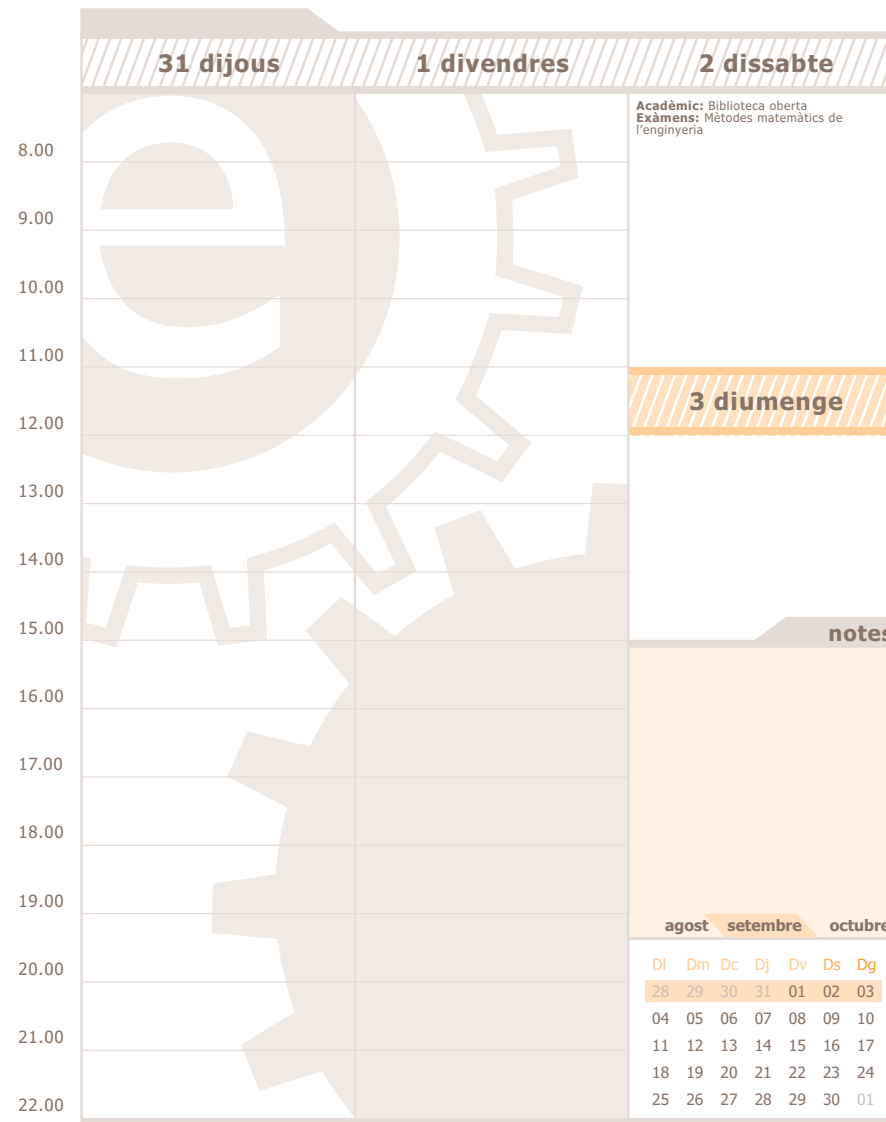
31 dijous
1 divendres
2 dissabte

8.00
9.00
10.00
11.00
12.00
13.00
14.00
15.00
16.00
17.00
18.00
19.00
20.00
21.00
22.00

**Acadèmic:** Biblioteca oberta
**Exàmens:** Mètodes matemàtics de l'enginyeria

3 diumenge

notes

agost setembre octubre

| Dl | Dm | Dc | Dj | Dv | Ds | Dg |
|---|---|---|---|---|---|---|
| 28 | 29 | 30 | 31 | 01 | 02 | 03 |
| 04 | 05 | 06 | 07 | 08 | 09 | 10 |
| 11 | 12 | 13 | 14 | 15 | 16 | 17 |
| 18 | 19 | 20 | 21 | 22 | 23 | 24 |
| 25 | 26 | 27 | 28 | 29 | 30 | 01 |